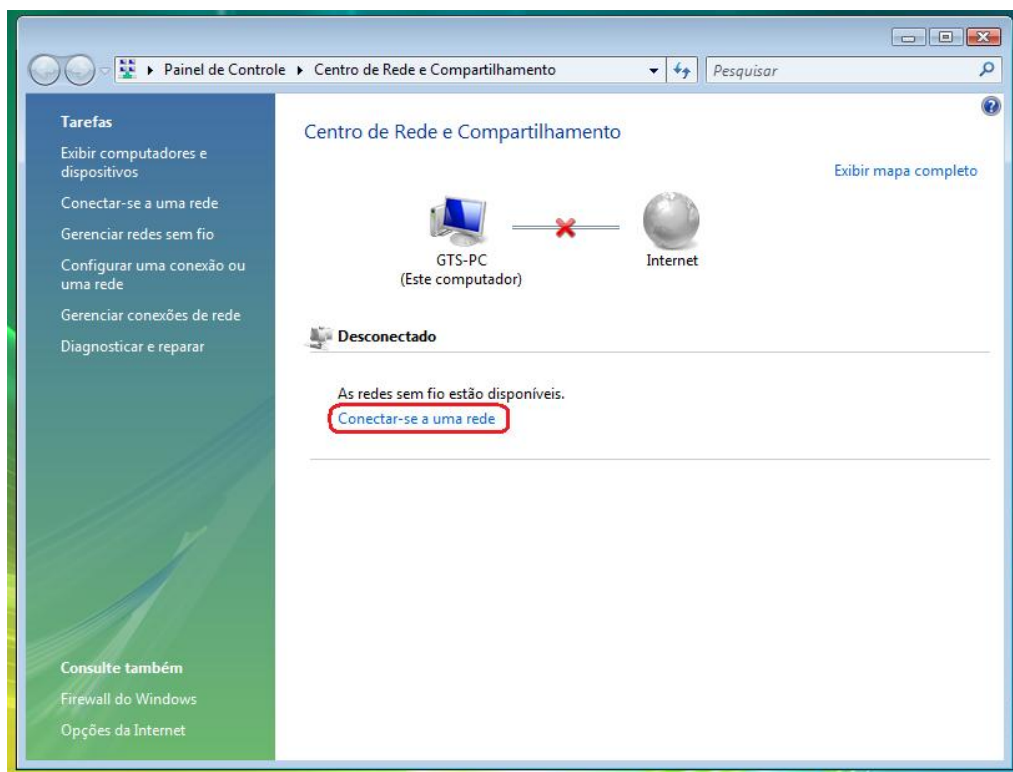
▸ Painel de Controle ▸ Centro de Rede e Compartilhamento

Pesquisar

Tarefas

Exibir computadores e dispositivos

Conectar-se a uma rede

Gerenciar redes sem fio

Configurar uma conexão ou uma rede

Gerenciar conexões de rede

Diagnosticar e reparar

Consulte também

Firewall do Windows

Opções da Internet

Centro de Rede e Compartilhamento

Exibir mapa completo

GTS-PC
(Este computador)

Internet

Desconectado

As redes sem fio estão disponíveis.

Conectar-se a uma rede